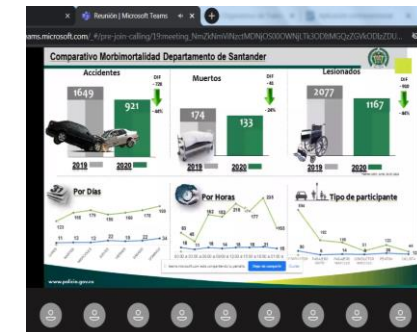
Reunión | Microsoft Teams

teams.microsoft.com/_#/pre-join-calling/19:meeting_NmZkNmViNzctMDNjOS00OWNjLTk3ODItMGQzZGVkODIzZDU...

Comparativo Morbimortalidad Departamento de Santander

Accidentes
1649
921
Dif -728
-44%
2019
2020

Muertos
174
133
Dif -41
-24%
2019
2020

Lesionados
2077
1167
Dif -910
-44%
2019
2020

Por Días
165 153 175 155 160 173 158

Por Horas
162 183 218 231

Tipo de participante

www.policia.gov.co